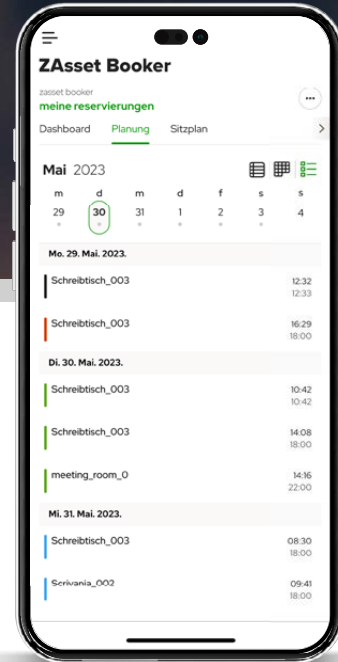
ZAsset Booker

zasset booker
meine reservierungen

Dashboard Planung Sitzplan

Mai 2023

| m | d | m | d | f | s | s |
|---|---|---|---|---|---|---|
| 29 | 30 | 31 | 1 | 2 | 3 | 4 |

Mo. 29. Mai. 2023.

Schreibtisch_003 12:32 12:33

Schreibtisch_003 16:29 18:00

Di. 30. Mai. 2023.

Schreibtisch_003 10:42 10:42

Schreibtisch_003 14:08 18:00

meeting_room_0 14:16 22:00

Mi. 31. Mai. 2023.

Schreibtisch_003 08:30 18:00

Scrivania_002 09:41 18:00